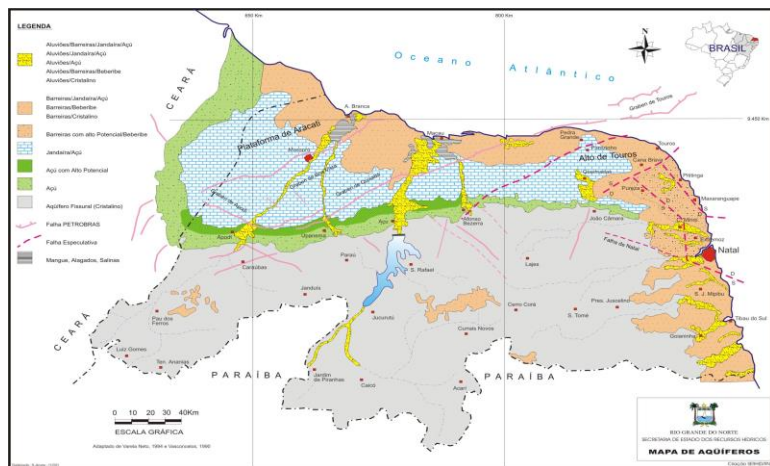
LEGENDA

Aluviões/Barreiras/Jandaíra/Açu
Aluviões/Jandaíra/Açu
Aluviões/Açu
Aluviões/Barreiras/Beberibe
Aluviões/Cristalino

Barreiras/Jandaíra/Açu
Barreiras/Beberibe
Barreiras/Cristalino

Barreiras com alto Potencial/Beberibe

Jandaíra/Açu

Açu com Alto Potencial

Açu

Aqüífero Fissural (Cristalino)

Falha PETROBRAS

Falha Especulativa

Mangue, Alagados, Salinas

650 Km
800 Km
9.450 Km

Oceano Atlântico

BRASIL

CEARÁ
CEARÁ
PARAÍBA
PARAÍBA

Plataforma de Aracati
Alto de Touros
Graben de Touros
Falha de Natal

A. Branca
Mossoró
Macau
Pedra Grande
Touros
Cana Brava
Guamaré
Pitinga
Maxaranguape
Extremoz
Natal
Pirangi
Assú
Upanema
Apodi
Afonso Bezerra
João Câmara
Caraúbas
Paraú
S. Rafael
Lajes
Janduís
Pau dos Ferros
Jucurutu
Cerro Corá
Pres. Juscelino
S. Tomé
Currais Novos
Luiz Gomes
Tan. Ananias
Jardim de Piranhas
Caicó
Acari
J. Mipibu
Goianinha
Baía Formosa
Tibau do Sul

0 10 20 30 40Km
ESCALA GRÁFICA

Adaptado de Varela Neto, 1994 e Vasconcelos, 1995

RIO GRANDE DO NORTE
SECRETARIA DE ESTADO DOS RECURSOS HÍDRICOS
MAPA DE AQÜÍFEROS